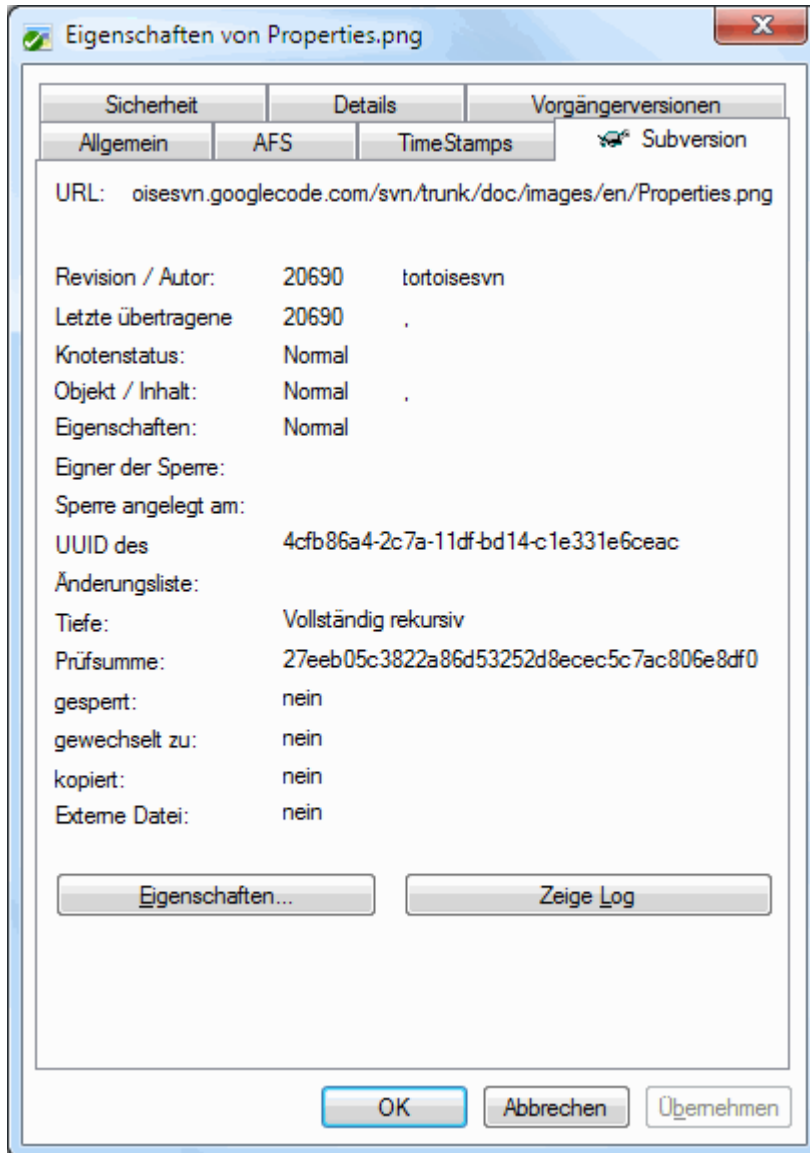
Eigenschaften von Properties.png

Sicherheit | Details | Vorgängerversionen
Allgemein | AFS | TimeStamps | Subversion

URL: oisesvn.googlecode.com/svn/trunk/doc/images/en/Properties.png

| | | |
|---|---|---|
| Revision / Autor: | 20690 | tortoisesvn |
| Letzte übertragene | 20690 | , |
| Knotenstatus: | Normal | |
| Objekt / Inhalt: | Normal | , |
| Eigenschaften: | Normal | |
| Eigner der Sperre: | | |
| Sperre angelegt am: | | |
| UUID des | 4cfb86a4-2c7a-11df-bd14-c1e331e6ceac | |
| Änderungsliste: | | |
| Tiefe: | Vollständig rekursiv | |
| Prüfsumme: | 27eeb05c3822a86d53252d8ecec5c7ac806e8df0 | |
| gesperrt: | nein | |
| gewechselt zu: | nein | |
| kopiert: | nein | |
| Externe Datei: | nein | |

Eigenschaften... | Zeige Log

OK | Abbrechen | Übernehmen